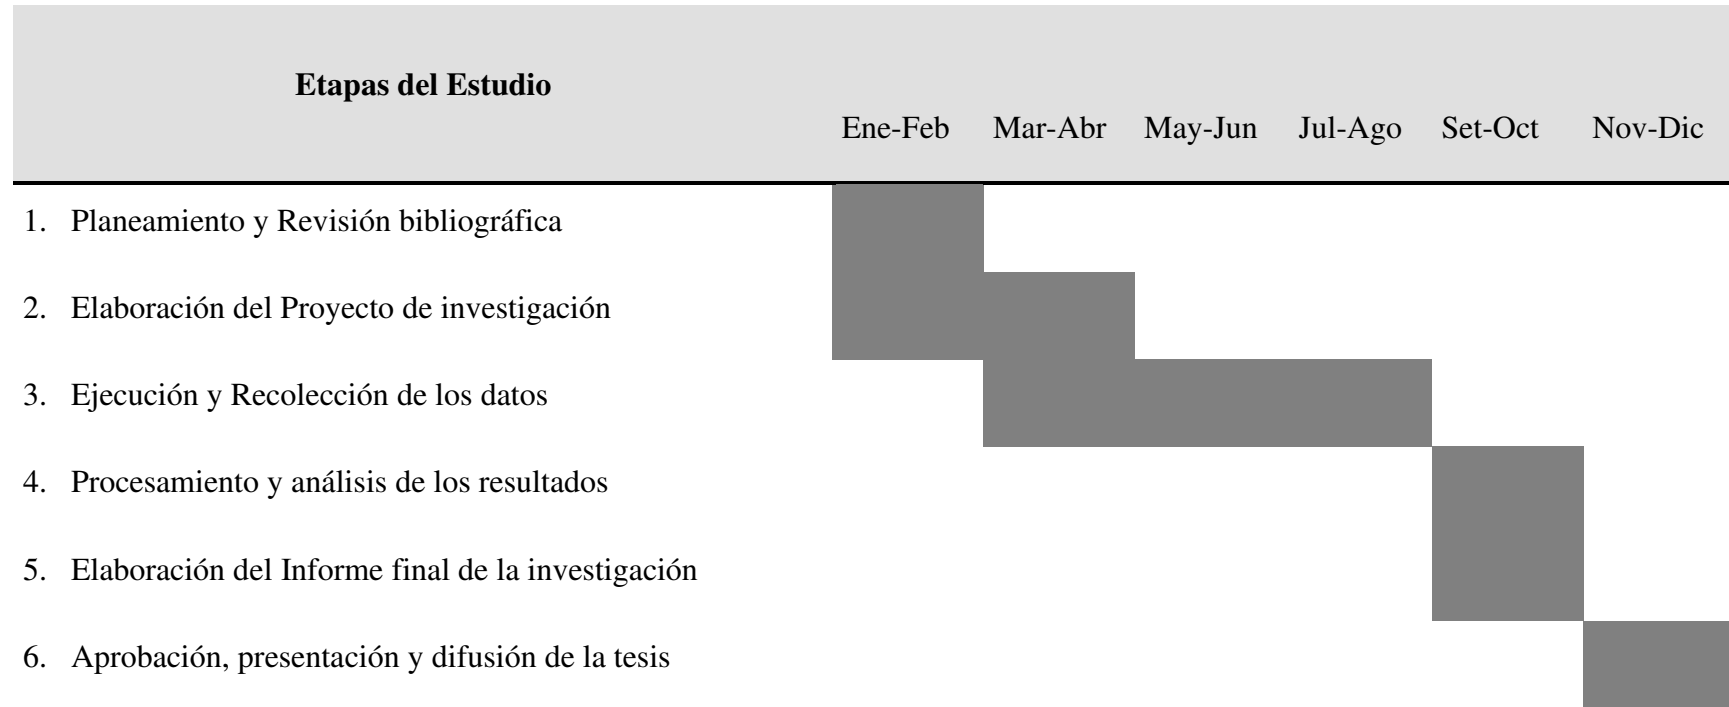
| Etapas del Estudio | Ene-Feb | Mar-Abr | May-Jun | Jul-Ago | Set-Oct | Nov-Dic |
|---|---|---|---|---|---|---|
| 1. Planeamiento y Revisión bibliográfica | | | | | | |
| 2. Elaboración del Proyecto de investigación | | | | | | |
| 3. Ejecución y Recolección de los datos | | | | | | |
| 4. Procesamiento y análisis de los resultados | | | | | | |
| 5. Elaboración del Informe final de la investigación | | | | | | |
| 6. Aprobación, presentación y difusión de la tesis | | | | | | |